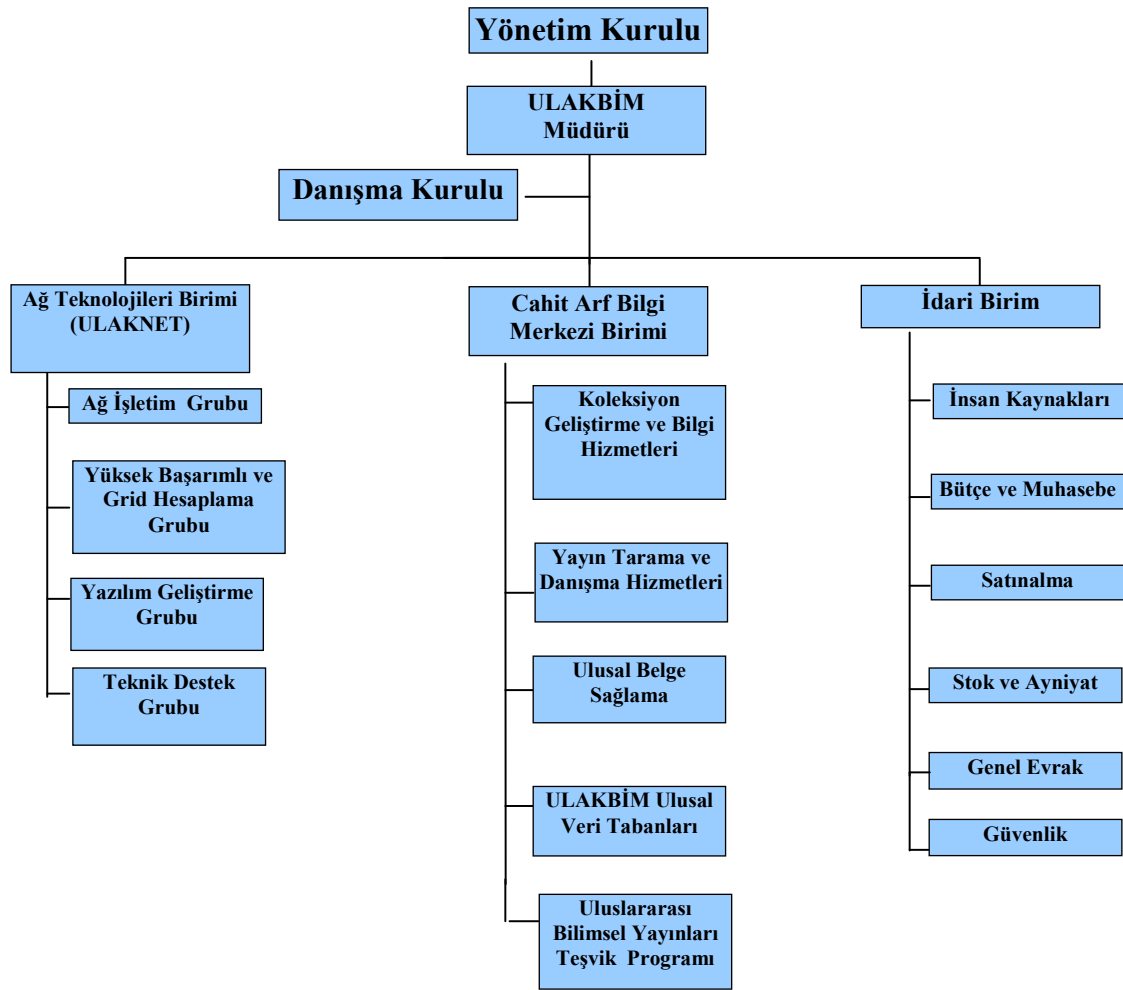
Yönetim Kurulu

ULAKBİM Müdürü

Danışma Kurulu

Ağ Teknolojileri Birimi (ULAKNET)

Ağ İşletim Grubu

Yüksek Başarımlı ve Grid Hesaplama Grubu

Yazılım Geliştirme Grubu

Teknik Destek Grubu

Cahit Arf Bilgi Merkezi Birimi

Koleksiyon Geliştirme ve Bilgi Hizmetleri

Yayın Tarama ve Danışma Hizmetleri

Ulusal Belge Sağlama

ULAKBİM Ulusal Veri Tabanları

Uluslararası Bilimsel Yayınları Teşvik Programı

İdari Birim

İnsan Kaynakları

Bütçe ve Muhasebe

Satınalma

Stok ve Ayniyat

Genel Evrak

Güvenlik